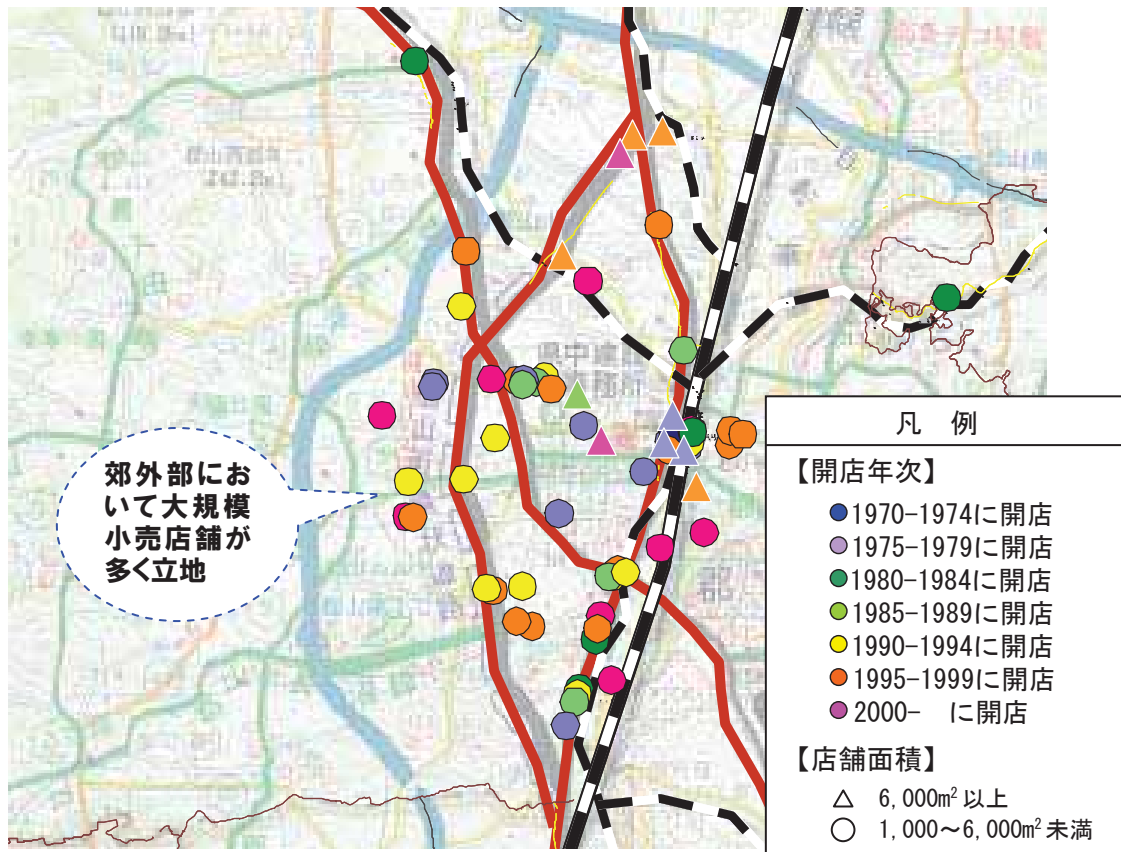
郊外部において大規模小売店舗が多く立地

凡　例

【開店年次】
1970-1974に開店
1975-1979に開店
1980-1984に開店
1985-1989に開店
1990-1994に開店
1995-1999に開店
2000-　に開店

【店舗面積】
△　6,000m$^2$以上
○　1,000～6,000m$^2$未満